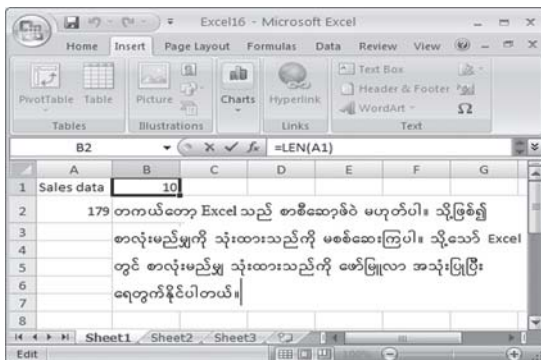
Excel16 - Microsoft Excel

Home Insert Page Layout Formulas Data Review View

PivotTable Table Picture Charts Hyperlink Text Box Header & Footer WordArt $\Omega$

Tables Illustrations Links Text

B2 $f_x$ =LEN(A1)

| | A | B | C | D | E | F | G |
|---|---|---|---|---|---|---|---|
| 1 | Sales data | 10 | | | | | |
| 2 | 179 | တကယ်တော့ Excel သည် စာစီဆော့ဖ်ဝဲ မဟုတ်ပါ။ သို့ဖြစ်၍ | | | | | |
| 3 | | စာလုံးမည်မျှကို သုံးထားသည်ကို မစစ်ဆေးကြပါ။ သို့သော် Excel | | | | | |
| 4 | | | | | | | |
| 5 | | တွင် စာလုံးမည်မျှ သုံးထားသည်ကို ဖော်မြူလာ အသုံးပြုပြီး | | | | | |
| 6 | | | | | | | |
| 7 | | ရေတွက်နိုင်ပါတယ်။ | | | | | |
| 8 | | | | | | | |

Sheet1 Sheet2 Sheet3

Edit